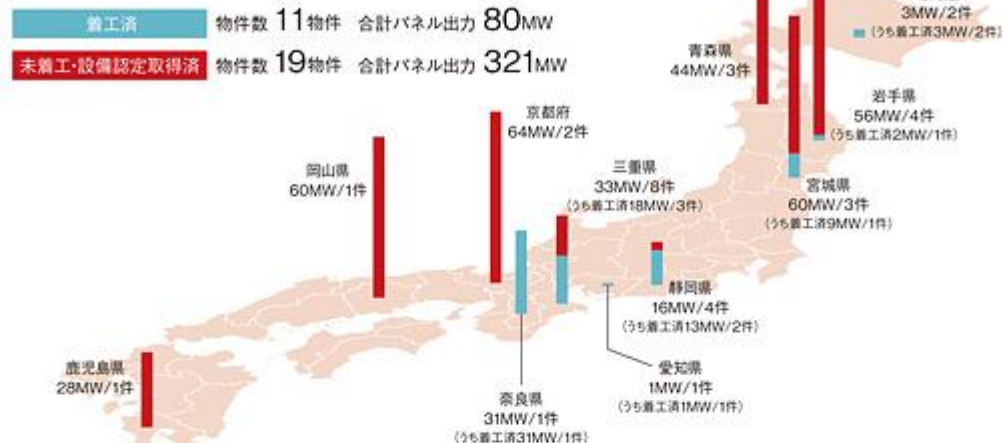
着工済　物件数 11物件　合計パネル出力 80MW

未着工・設備認定取得済　物件数 19物件　合計パネル出力 321MW

3MW/2件
（うち着工済3MW/2件）

青森県
44MW/3件

岩手県
56MW/4件
（うち着工済2MW/1件）

京都府
64MW/2件

岡山県
60MW/1件

三重県
33MW/8件
（うち着工済18MW/3件）

宮城県
60MW/3件
（うち着工済9MW/1件）

静岡県
16MW/4件
（うち着工済13MW/2件）

愛知県
1MW/1件
（うち着工済1MW/1件）

鹿児島県
28MW/1件

奈良県
31MW/1件
（うち着工済31MW/1件）